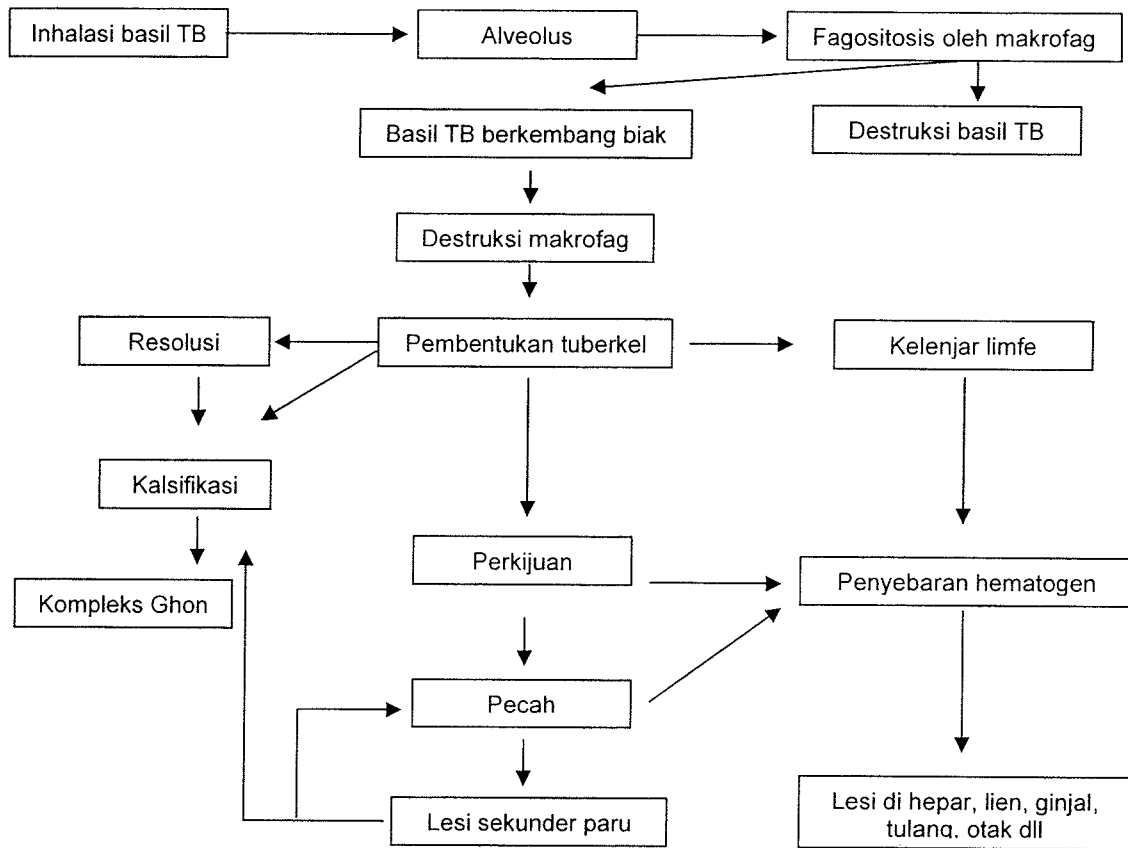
Inhalasi basil TB

Alveolus

Fagositosis oleh makrofag

Basil TB berkembang biak

Destruksi basil TB

Destruksi makrofag

Resolusi

Pembentukan tuberkel

Kelenjar limfe

Kalsifikasi

Kompleks Ghon

Perkijuan

Penyebaran hematogen

Pecah

Lesi sekunder paru

Lesi di hepar, lien, ginjal, tulang, otak dll